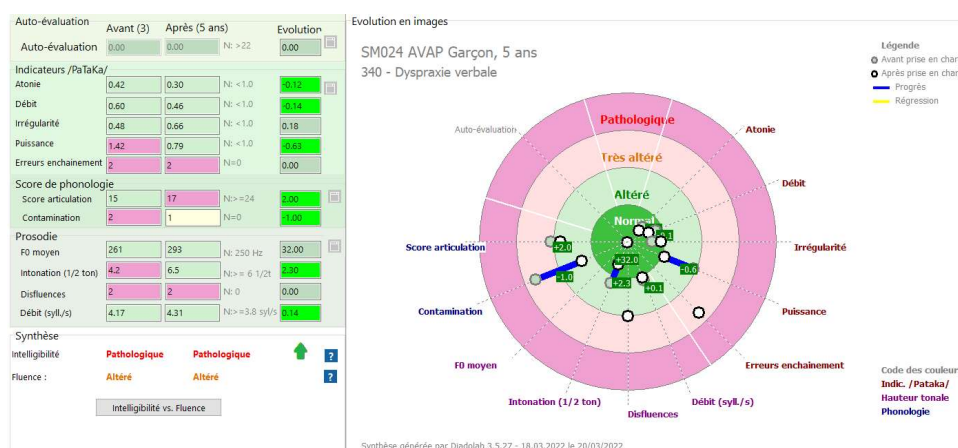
Auto-évaluation Avant (3) Après (5 ans) Evolution

| | Avant (3) | Après (5 ans) | | Evolution |
|---|---|---|---|---|
| Auto-évaluation | 0.00 | 0.00 | N: >22 | 0.00 |

Indicateurs /PaTaKa/

| | | | | |
|---|---|---|---|---|
| Atonie | 0.42 | 0.30 | N: <1.0 | -0.12 |
| Débit | 0.60 | 0.46 | N: <1.0 | -0.14 |
| Irrégularité | 0.48 | 0.66 | N: <1.0 | 0.18 |
| Puissance | 1.42 | 0.79 | N: <1.0 | -0.63 |
| Erreurs enchainement | 2 | 2 | N=0 | 0.00 |

Score de phonologie

| | | | | |
|---|---|---|---|---|
| Score articulation | 15 | 17 | N:>=24 | 2.00 |
| Contamination | 2 | 1 | N=0 | -1.00 |

Prosodie

| | | | | |
|---|---|---|---|---|
| F0 moyen | 261 | 293 | N: 250 Hz | 32.00 |
| Intonation (1/2 ton) | 4.2 | 6.5 | N:>= 6 1/2t | 2.30 |
| Disfluences | 2 | 2 | N: 0 | 0.00 |
| Débit (syll./s) | 4.17 | 4.31 | N:>=3.8 syl/s | 0.14 |

Synthèse

| | | |
|---|---|---|
| Intelligibilité | Pathologique | Pathologique |
| Fluence : | Altéré | Altéré |

?
?

Intelligibilité vs. Fluence

Evolution en images

SM024 AVAP Garçon, 5 ans
340 - Dyspraxie verbale

Légende
Avant prise en char
Après prise en char
Progrès
Régression

Pathologique
Très altéré
Altéré
Normal

Auto-évaluation
Atonie
Débit
Irrégularité
Puissance
Erreurs enchainement
Débit (syll./s)
Disfluences
Intonation (1/2 ton)
F0 moyen
Contamination
Score articulation

+2.0
-1.0
+32.0
+2.3
+0.1
-0.6
+0.1

Code des couleur
Indic. /Pataka/
Hauteur tonale
Phonologie

Synthèse générée par Diadolab 3.5.27 - 18.03.2022 le 20/03/2022